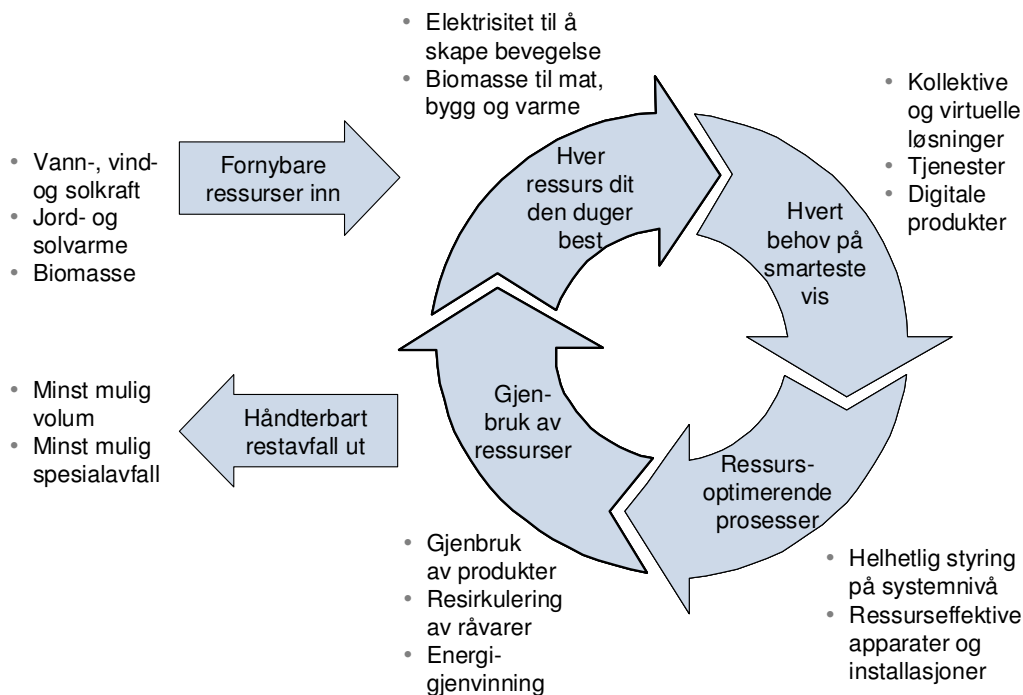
- Elektrisitet til å skape bevegelse
- Biomasse til mat, bygg og varme

- Kollektive og virtuelle løsninger
- Tjenester
- Digitale produkter

- Vann-, vind- og solkraft
- Jord- og solvarme
- Biomasse

Fornybare ressurser inn

Hver ressurs dit den duger best

Hvert behov på smarteste vis

Ressurs-optimerende prosesser

Gjenbruk av ressurser

- Minst mulig volum
- Minst mulig spesialavfall

Håndterbart restavfall ut

- Gjenbruk av produkter
- Resirkulering av råvarer
- Energi-gjenvinning

- Helhetlig styring på systemnivå
- Ressurseffektive apparater og installasjoner